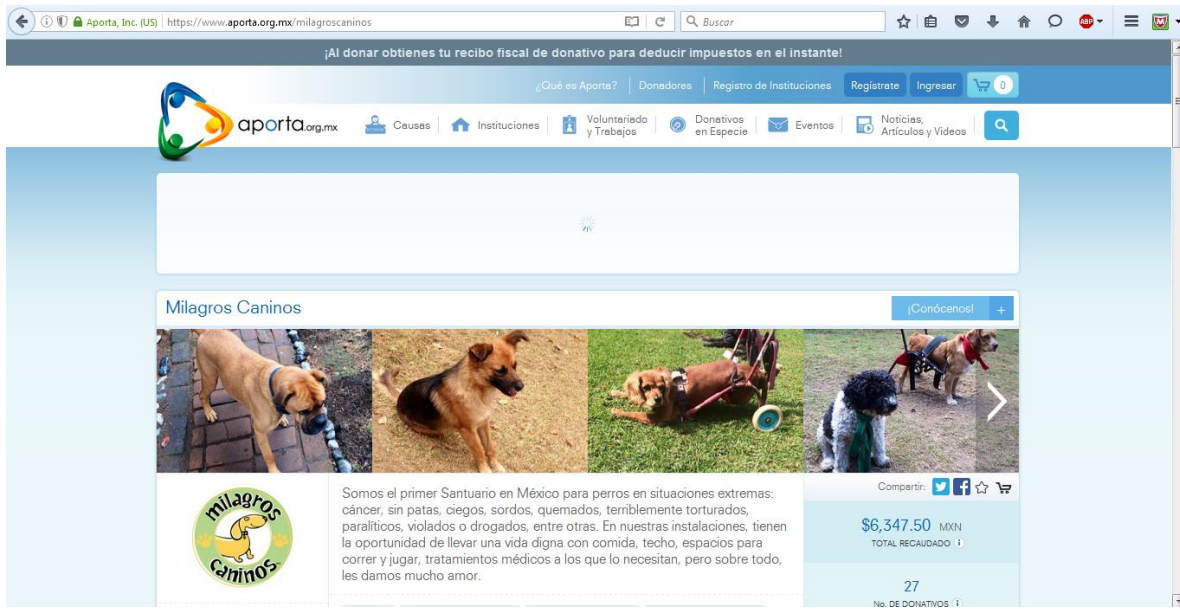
Aporta, Inc. (US) https://www.aporta.org.mx/milagroscaninos

Buscar

¡Al donar obtienes tu recibo fiscal de donativo para deducir impuestos en el instante!

¿Qué es Aporta? | Donadores | Registro de Instituciones | Regístrate | Ingresar | 0

aporta.org.mx

Causas | Instituciones | Voluntariado y Trabajos | Donativos en Especie | Eventos | Noticias, Artículos y Videos

Milagros Caninos

¡Conócenos! +

milagros caninos

Somos el primer Santuario en México para perros en situaciones extremas: cáncer, sin patas, ciegos, sordos, quemados, terriblemente torturados, paralíticos, violados o drogados, entre otras. En nuestras instalaciones, tienen la oportunidad de llevar una vida digna con comida, techo, espacios para correr y jugar, tratamientos médicos a los que lo necesitan, pero sobre todo, les damos mucho amor.

Compartir:

$6,347.50 MXN
TOTAL RECAUDADO

27
No. DE DONATIVOS